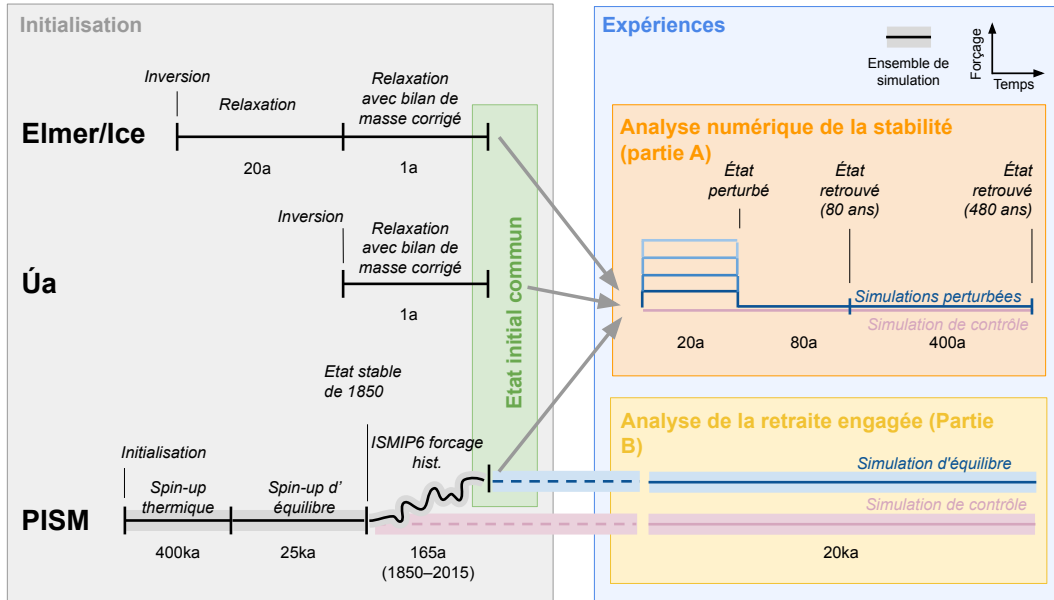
Initialisation

Expériences

Ensemble de simulation

Forçage

Temps

Elmer/Ice

Inversion

Relaxation

Relaxation avec bilan de masse corrigé

20a

1a

Úa

Inversion

Relaxation avec bilan de masse corrigé

1a

Etat initial commun

Analyse numérique de la stabilité (partie A)

État perturbé

État retrouvé (80 ans)

État retrouvé (480 ans)

Simulations perturbées

Simulation de contrôle

20a

80a

400a

Etat stable de 1850

PISM

Initialisation

Spin-up thermique

Spin-up d' équilibre

ISMIP6 forcage hist.

400ka

25ka

165a (1850–2015)

Analyse de la retraite engagée (Partie B)

Simulation d'équilibre

Simulation de contrôle

20ka